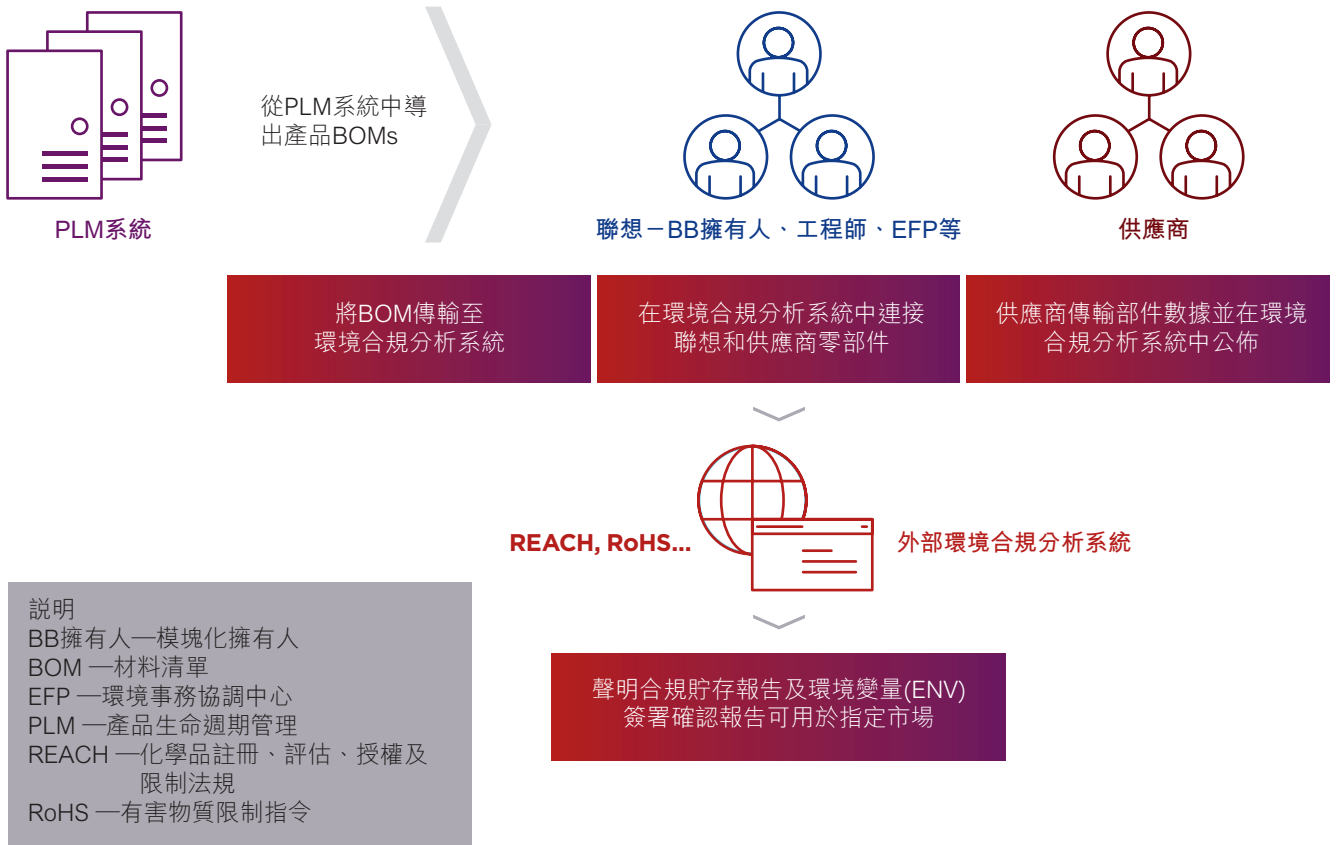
PLM系統

從PLM系統中導出產品BOMs

聯想－BB擁有人、工程師、EFP等

供應商

將BOM傳輸至環境合規分析系統

在環境合規分析系統中連接聯想和供應商零部件

供應商傳輸部件數據並在環境合規分析系統中公佈

REACH, RoHS...

外部環境合規分析系統

聲明合規貯存報告及環境變量(ENV)簽署確認報告可用於指定市場

說明
BB擁有人一模塊化擁有人
BOM 一材料清單
EFP 一環境事務協調中心
PLM 一產品生命週期管理
REACH 一化學品註冊、評估、授權及限制法規
RoHS 一有害物質限制指令